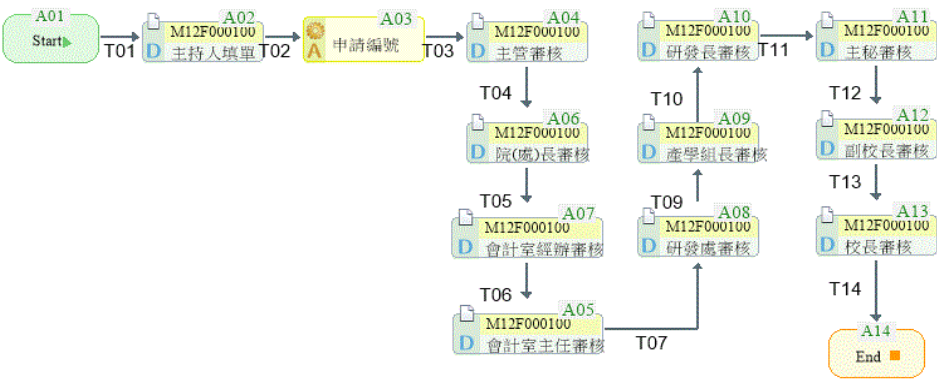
A01
Start

T01

A02
M12F000100
D 主持人填單

T02

A03
A 申請編號

T03

A04
M12F000100
D 主管審核

T04

A06
M12F000100
D 院(處)長審核

T05

A07
M12F000100
D 會計室經辦審核

T06

A05
M12F000100
D 會計室主任審核

T07

A08
M12F000100
D 研發處審核

T09

A09
M12F000100
D 產學組長審核

T10

A10
M12F000100
D 研發長審核

T11

A11
M12F000100
D 主秘審核

T12

A12
M12F000100
D 副校長審核

T13

A13
M12F000100
D 校長審核

T14

A14
End